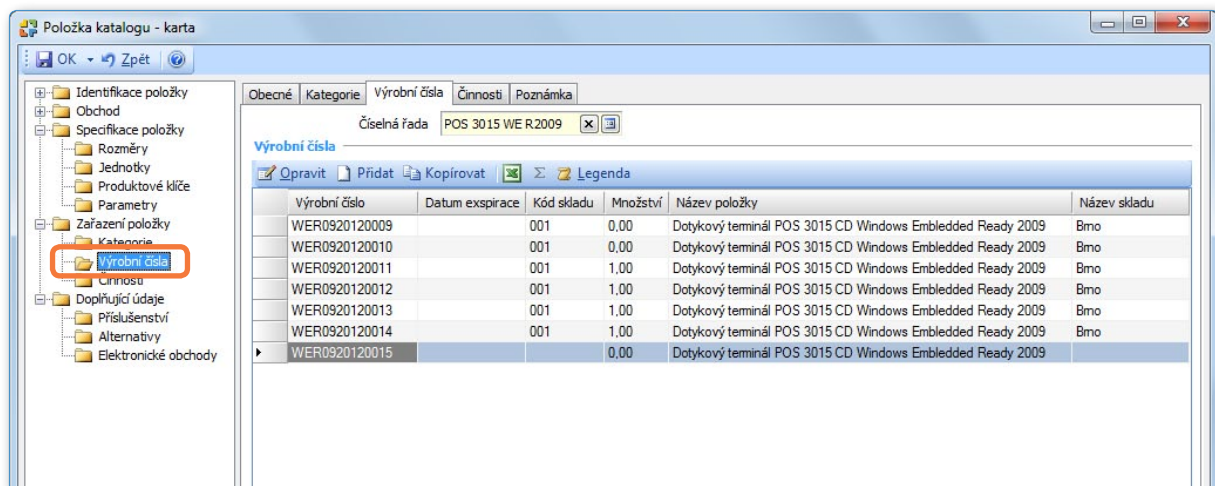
Položka katalogu - karta

OK Zpět

Identifikace položky
Obchod
Specifikace položky
Rozměry
Jednotky
Produktové klíče
Parametry
Zařazení položky
Kategorie
Výrobní čísla
Činnosti
Doplňující údaje
Příslušenství
Alternativy
Elektronické obchody

Obecné | Kategorie | Výrobní čísla | Činnosti | Poznámka

Číselná řada POS 3015 WE R2009

Výrobní čísla

Opravit Přidat Kopírovat Σ Legenda

| | Výrobní číslo | Datum exspirace | Kód skladu | Množství | Název položky | Název skladu |
|---|---|---|---|---|---|---|
| | WER0920120009 | | 001 | 0,00 | Dotykový terminál POS 3015 CD Windows Embledded Ready 2009 | Brno |
| | WER0920120010 | | 001 | 0,00 | Dotykový terminál POS 3015 CD Windows Embledded Ready 2009 | Brno |
| | WER0920120011 | | 001 | 1,00 | Dotykový terminál POS 3015 CD Windows Embledded Ready 2009 | Brno |
| | WER0920120012 | | 001 | 1,00 | Dotykový terminál POS 3015 CD Windows Embledded Ready 2009 | Brno |
| | WER0920120013 | | 001 | 1,00 | Dotykový terminál POS 3015 CD Windows Embledded Ready 2009 | Brno |
| | WER0920120014 | | 001 | 1,00 | Dotykový terminál POS 3015 CD Windows Embledded Ready 2009 | Brno |
| ▸ | WER0920120015 | | | 0,00 | Dotykový terminál POS 3015 CD Windows Embledded Ready 2009 | |